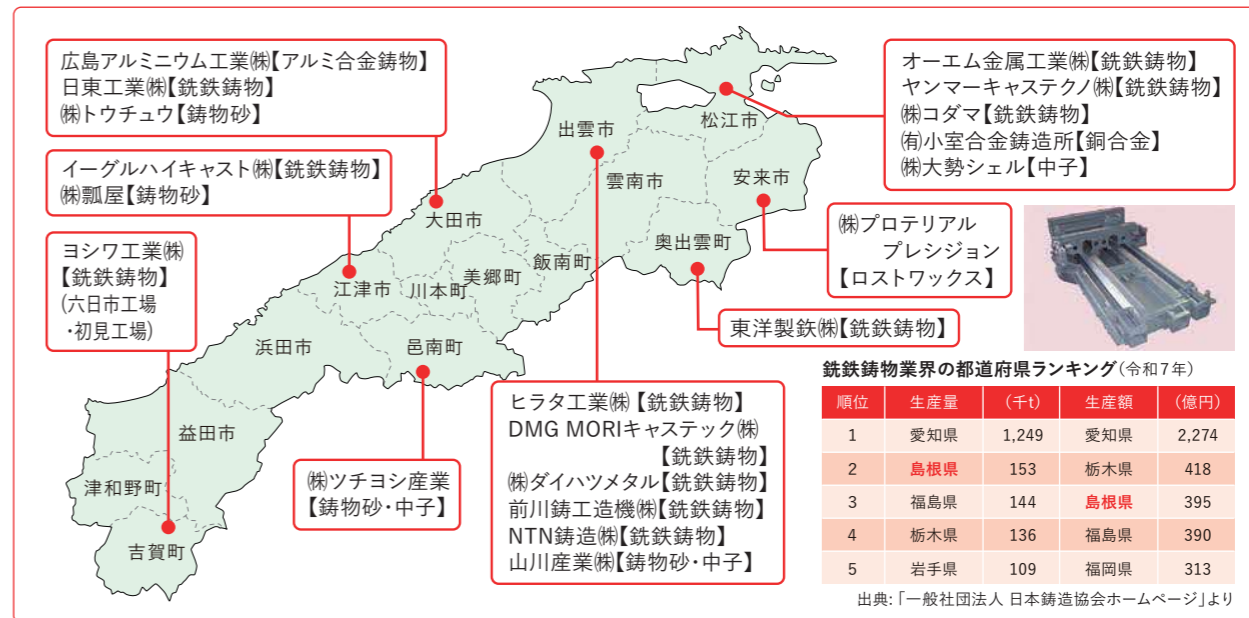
広島アルミニウム工業㈱【アルミ合金鋳物】
日東工業㈱【銑鉄鋳物】
㈱トウチュウ【鋳物砂】

イーグルハイキャスト㈱【銑鉄鋳物】
㈱瓢屋【鋳物砂】

ヨシワ工業㈱
【銑鉄鋳物】
（六日市工場
・初見工場）

オーエム金属工業㈱【銑鉄鋳物】
ヤンマーキャステクノ㈱【銑鉄鋳物】
㈱コダマ【銑鉄鋳物】
㈲小室合金鋳造所【銅合金】
㈱大勢シェル【中子】

㈱プロテリアル
プレシジョン
【ロストワックス】

東洋製鉄㈱【銑鉄鋳物】

出雲市
松江市
雲南市
安来市
奥出雲町
大田市
飯南町
美郷町
川本町
江津市
邑南町
浜田市
益田市
津和野町
吉賀町

ヒラタ工業㈱【銑鉄鋳物】
DMG MORIキャステック㈱
【銑鉄鋳物】
㈱ダイハツメタル【銑鉄鋳物】
前川鋳工造機㈱【銑鉄鋳物】
NTN鋳造㈱【銑鉄鋳物】
山川産業㈱【鋳物砂・中子】

㈱ツチヨシ産業
【鋳物砂・中子】

銑鉄鋳物業界の都道府県ランキング（令和7年）

| 順位 | 生産量 | （千t） | 生産額 | （億円） |
|---|---|---|---|---|
| 1 | 愛知県 | 1,249 | 愛知県 | 2,274 |
| 2 | 島根県 | 153 | 栃木県 | 418 |
| 3 | 福島県 | 144 | 島根県 | 395 |
| 4 | 栃木県 | 136 | 福島県 | 390 |
| 5 | 岩手県 | 109 | 福岡県 | 313 |

出典：「一般社団法人 日本鋳造協会ホームページ」より